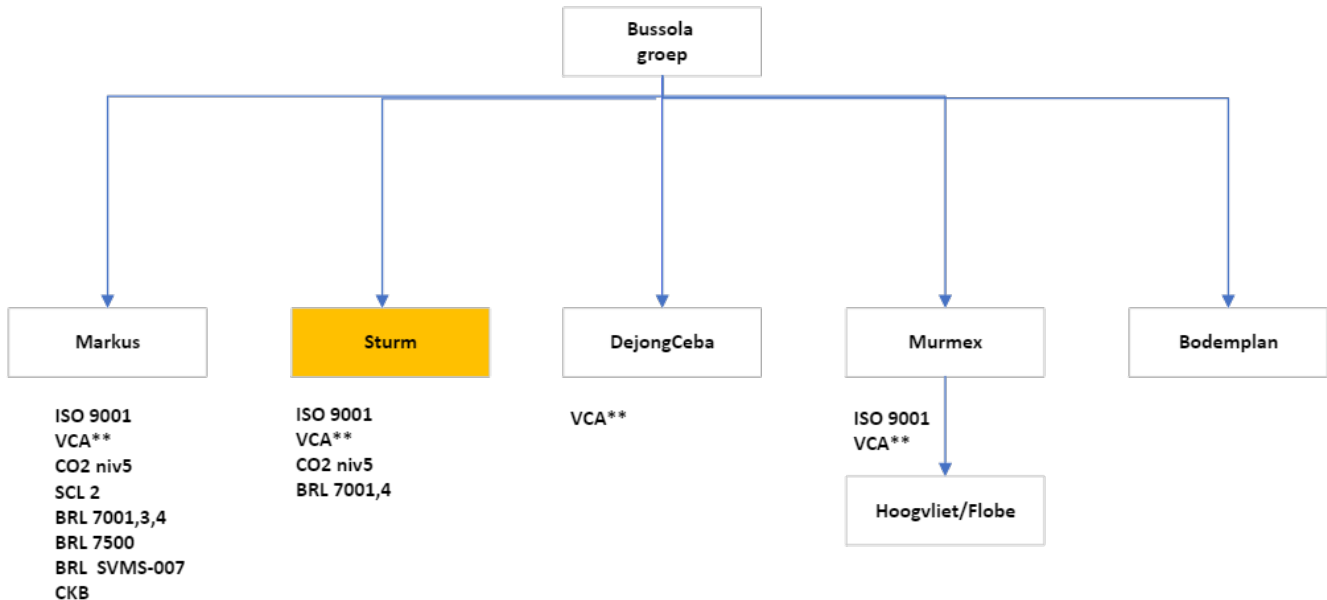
Bussola groep

Markus

ISO 9001
VCA**
CO2 niv5
SCL 2
BRL 7001,3,4
BRL 7500
BRL SVMS-007
CKB

Sturm

ISO 9001
VCA**
CO2 niv5
BRL 7001,4

DejongCeba

VCA**

Murmex

ISO 9001
VCA**

Hoogvliet/Flobe

Bodemplan